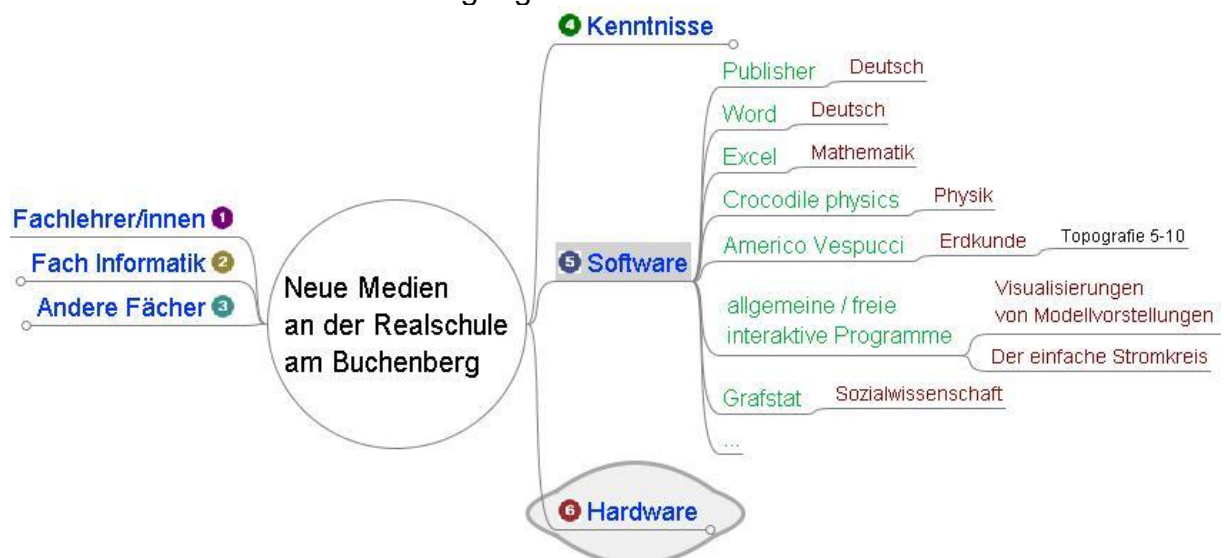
Neue Medien an der Realschule am Buchenberg

Fachlehrer/innen 1
Fach Informatik 2
Andere Fächer 3

4 Kenntnisse

5 Software
Publisher Deutsch
Word Deutsch
Excel Mathematik
Crocodile physics Physik
Americo Vespucci Erdkunde Topografie 5-10
allgemeine / freie interaktive Programme
Visualisierungen von Modellvorstellungen
Der einfache Stromkreis
Grafstat Sozialwissenschaft
...

6 Hardware